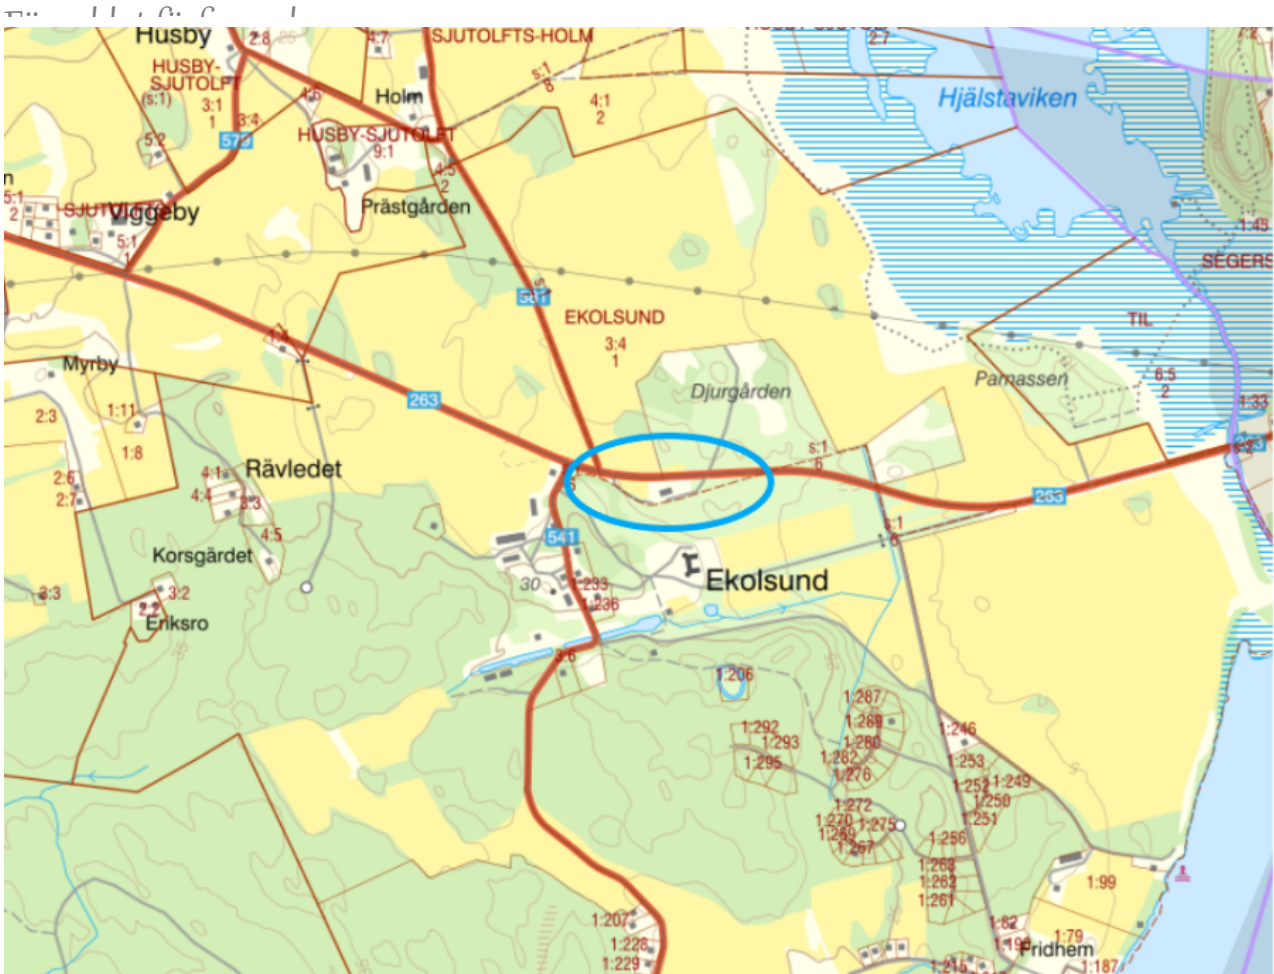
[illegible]

Husby
2:8
4:7
SJUTOLFTS-HOLM
2:7
HUSBY-SJUTOLFT
(s:1)
3:1
1
3:4
4:6
Holm
s:1
6
4:1
2
Hjälstaviken
573
5:2
HUSBY-SJUTOLFT
9:1
4:3
2
5:1
2
SJUTOLFT
Viggeby
5:1
Prästgården
1:45
SEGERS
561
EKOLSUND
3:4
1
TIL
Myrby
Djurgården
Parnassen
6:5
2
2:3
1:11
263
1:33
1:8
s:1
6
4:1
Rävledet
2:6
2:7
4:4
3:3
263
4:5
541
s:1
6
Korsgärdet
Ekolsund
30
1:233
1:236
3:3
3:2
2:2
Eriksro
3:6
1:206
1:287
1:289
1:292
1:293
1:280
1:246
1:295
1:282
1:276
1:253
1:252
1:249
1:250
1:272
1:251
1:270
1:275
1:269
1:267
1:256
1:263
1:262
1:261
1:99
1:207
1:82
1:79
1:228
1:19
Pridhem
1:229
1:215
1:187